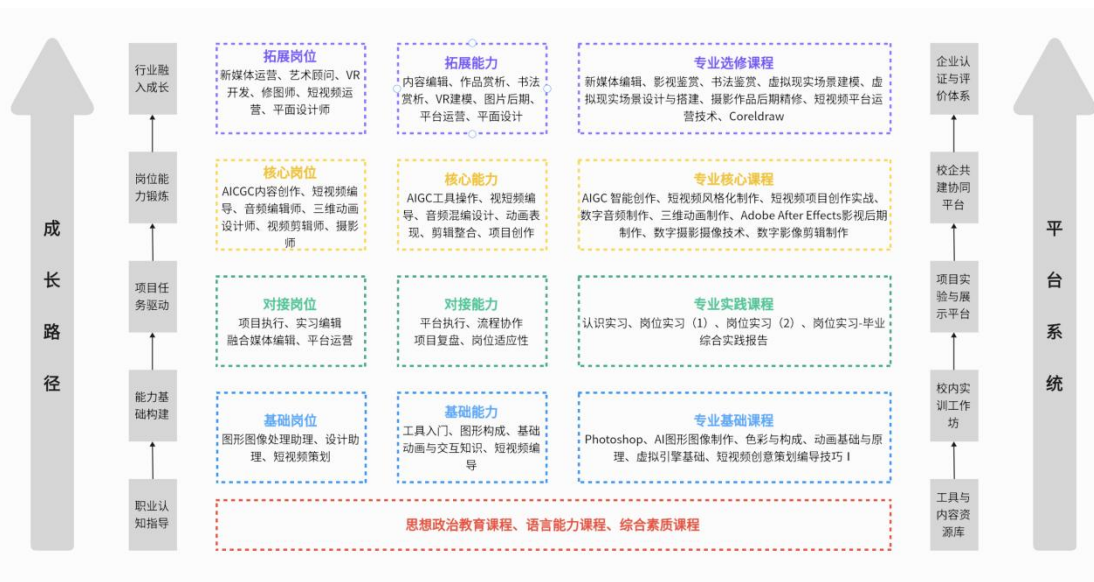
成长路径

行业融入成长

岗位能力锻炼

项目任务驱动

能力基础构建

职业认知指导

拓展岗位
新媒体运营、艺术顾问、VR开发、修图师、短视频运营、平面设计师

拓展能力
内容编辑、作品赏析、书法赏析、VR建模、图片后期、平台运营、平面设计

专业选修课程
新媒体编辑、影视鉴赏、书法鉴赏、虚拟现实场景建模、虚拟现实场景设计与搭建、摄影作品后期精修、短视频平台运营技术、Coreldraw

核心岗位
AICGC内容创作、短视频编导、音频编辑师、三维动画设计师、视频剪辑师、摄影师

核心能力
AIGC工具操作、视短频编导、音频混编设计、动画表现、剪辑整合、项目创作

专业核心课程
AIGC 智能创作、短视频风格化制作、短视频项目创作实战、数字音频制作、三维动画制作、Adobe After Effects影视后期制作、数字摄影摄像技术、数字影像剪辑制作

对接岗位
项目执行、实习编辑
融合媒体编辑、平台运营

对接能力
平台执行、流程协作
项目复盘、岗位适应性

专业实践课程
认识实习、岗位实习（1）、岗位实习（2）、岗位实习-毕业综合实践报告

基础岗位
图形图像处理助理、设计助理、短视频策划

基础能力
工具入门、图形构成、基础动画与交互知识、短视频编导

专业基础课程
Photoshop、AI图形图像制作、色彩与构成、动画基础与原理、虚拟引擎基础、短视频创意策划编导技巧 I

思想政治教育课程、语言能力课程、综合素质课程

企业认证与评价体系

校企共建协同平台

项目实验与展示平台

校内实训工作坊

工具与内容资源库

平台系统